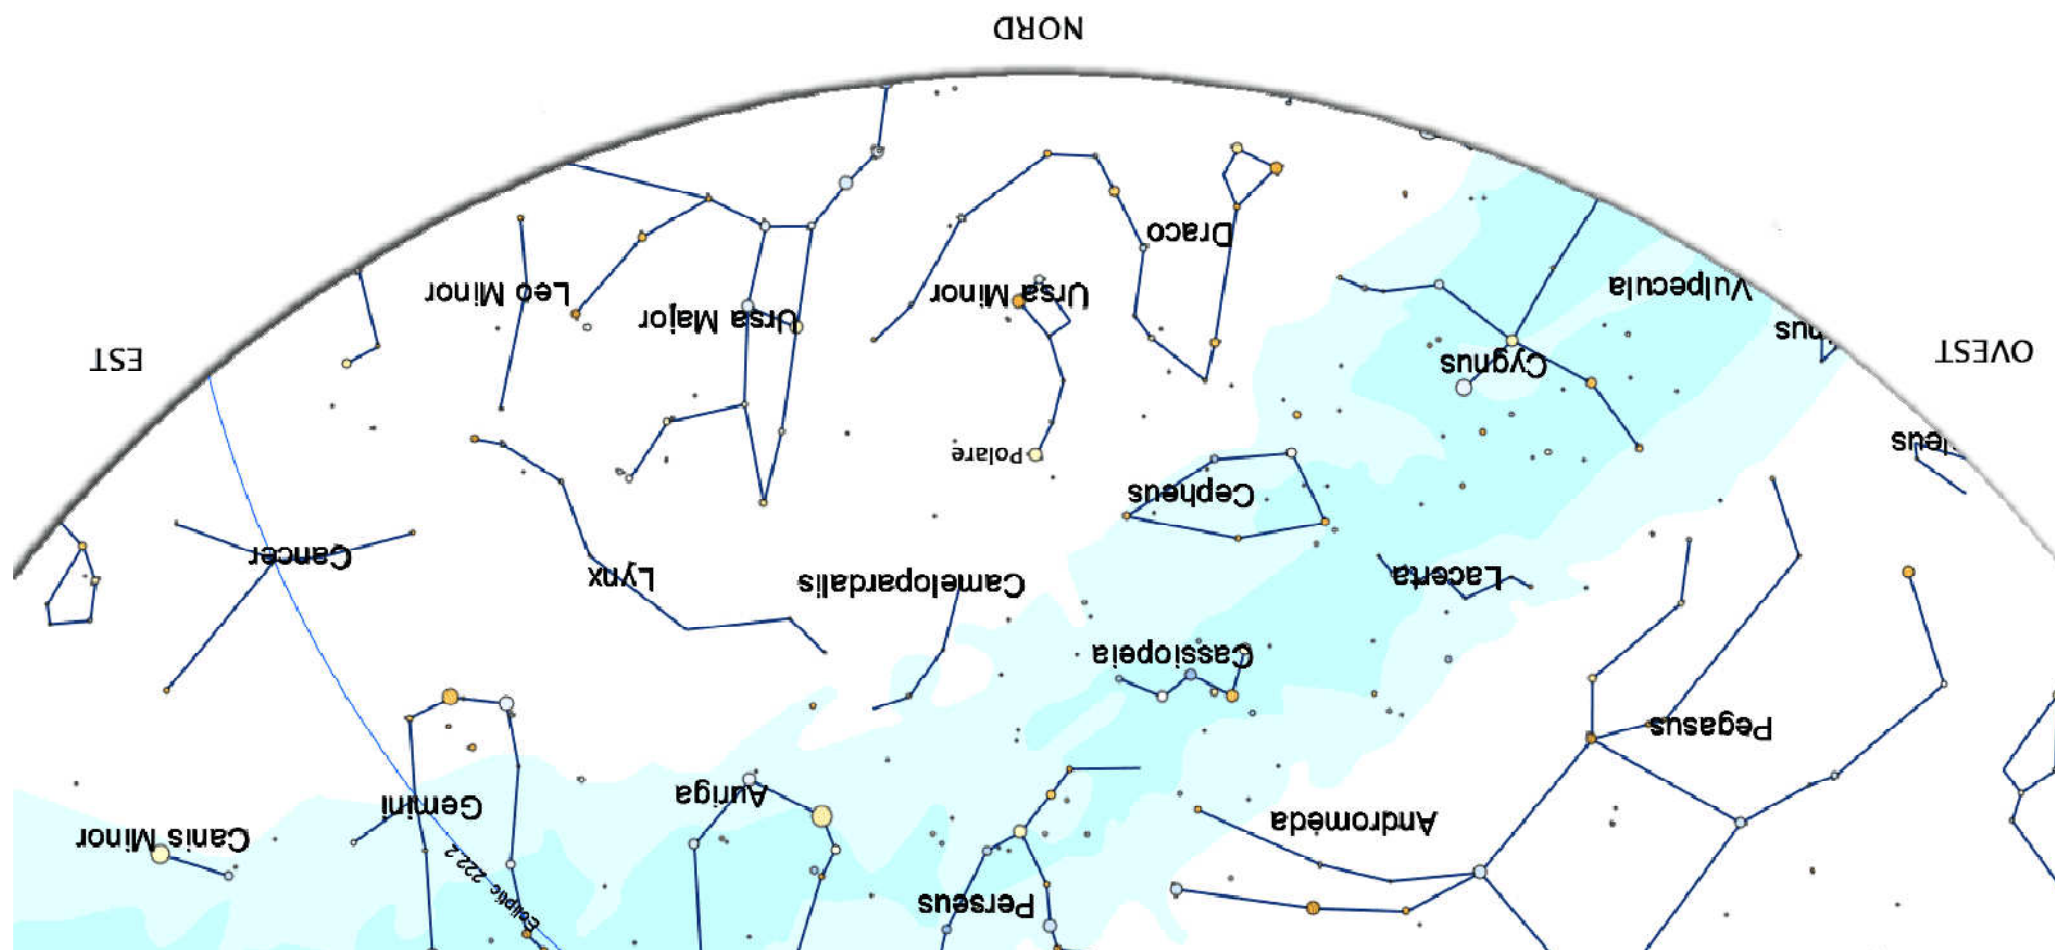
NORD

EST

OVEST

Leo Minor

Ursa Major

Ursa Minor

Draco

Vulpecula

Cygnus

Polare

Cepheus

Cancer

Lynx

Camelopardalis

Lacerta

Cassiopeia

Pegasus

Gemini

Auriga

Andromeda

Canis Minor

Perseus

Ecliptic 222.2